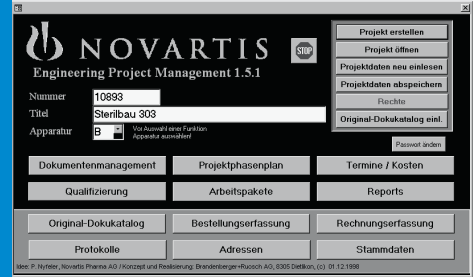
NOVARTIS
STOP
Engineering Project Management 1.5.1

Projekt erstellen
Projekt öffnen
Projektdaten neu einlesen
Projektdaten abspeichern
Rechte
Original-Dokukatalog einl.

Nummer 10893
Titel Sterilbau 303
Apparatur B
Vor Auswahl einer Funktion Apparatur auswählen!

Passwort ändern

Dokumentenmanagement
Projektphasenplan
Termine / Kosten
Qualifizierung
Arbeitspakete
Reports

Original-Dokukatalog
Bestellungserfassung
Rechnungserfassung
Protokolle
Adressen
Stammdaten

Idee: P. Nyfeler, Novartis Pharma AG / Konzept und Realisierung: Brandenberger+Ruosch AG, 8305 Dietlikon, (c) 01.12.1998